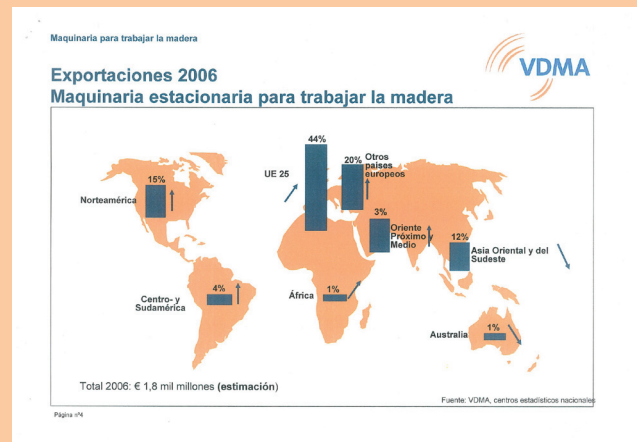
Maquinaria para trabajar la madera

VDMA

Exportaciones 2006
Maquinaria estacionaria para trabajar la madera

UE 25
44%

20% Otros países europeos

Norteamérica
15%

3%
Oriente Próximo Medio

12%
Asia Oriental y del Sudeste

Centro- y Sudamérica
4%

África
1%

Australia
1%

Total 2006: € 1,8 mil millones (estimación)

Fuente: VDMA, centros estadísticos nacionales

Página nº4